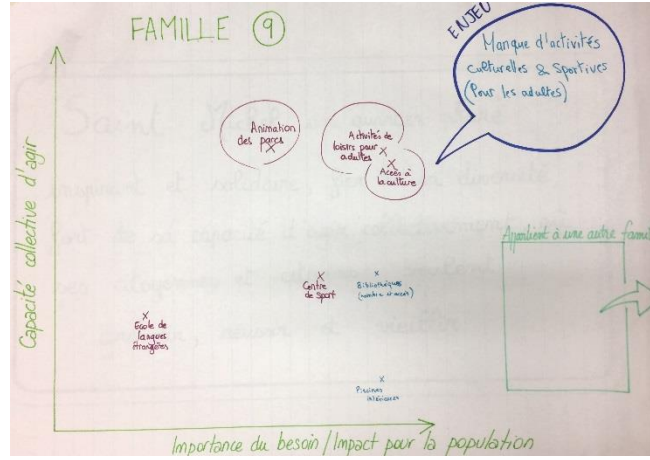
FAMILLE 9

ENJEU
Manque d'activités culturelles & Sportives (Pour les adultes)

Capacité collective d'agir

Animation des parcs

Activités de loisirs pour adultes

Accès à la culture

Appartient à une autre famille

Centre de sport

Bibliothèques (nombre et accès)

Ecole de langues étrangères

Piscines intérieures

Importance du besoin / Impact pour la population